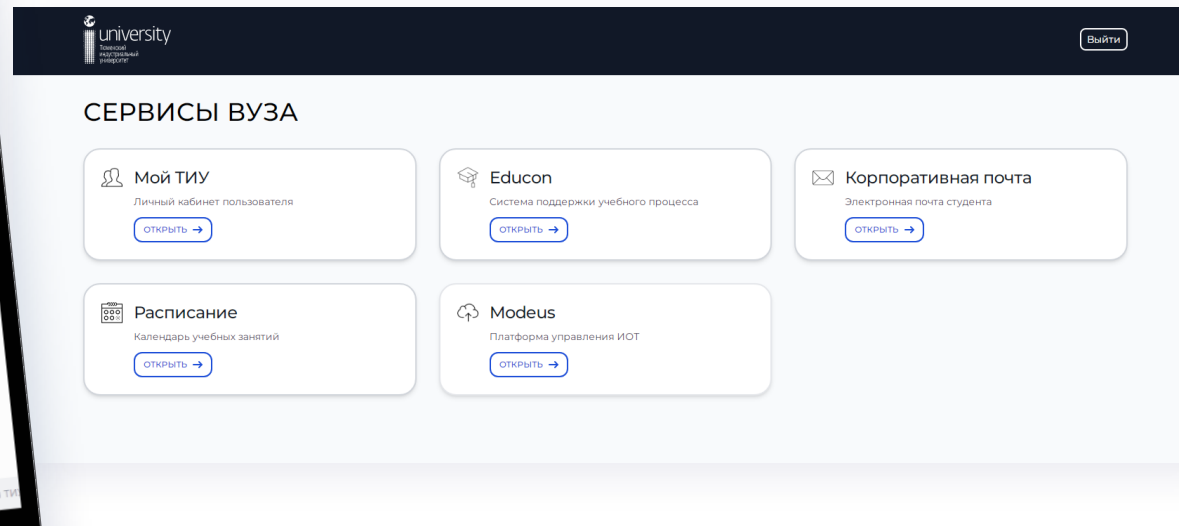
university
Тюменский индустриальный университет

Выйти

СЕРВИСЫ ВУЗА

Мой ТИУ
Личный кабинет пользователя
ОТКРЫТЬ →

Educon
Система поддержки учебного процесса
ОТКРЫТЬ →

Корпоративная почта
Электронная почта студента
ОТКРЫТЬ →

Расписание
Календарь учебных занятий
ОТКРЫТЬ →

Modeus
Платформа управления ИОТ
ОТКРЫТЬ →

ТИ